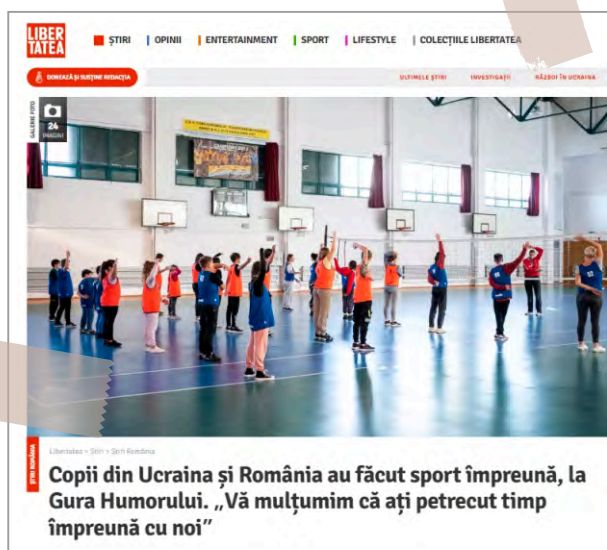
LIBER TATEA

ȘTIRI | OPINII | ENTERTAINMENT | SPORT | LIFESTYLE | COLECȚIILE LIBERTATEA

DONEAZĂ ȘI SUSȚINE REDACȚIA

ULTIMELE ȘTIRI | INVESTIGAȚII | RĂZBOI ÎN UCRAINA

GALERIE FOTO
24 IMAGINI

ȘTIRI ROMÂNIA

Libertatea > Știri > Știri România

Copii din Ucraina și România au făcut sport împreună, la Gura Humorului. „Vă mulțumim că ați petrecut timp împreună cu noi”